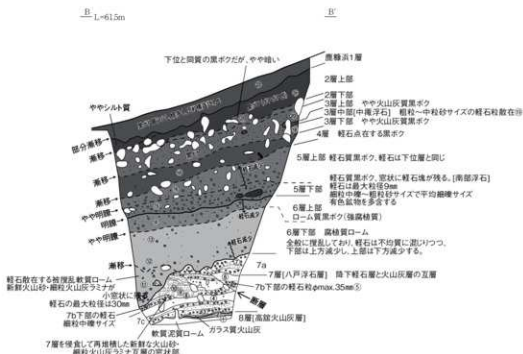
B L=615m

B'

下位と同質の黒ボクだが、やや暗い

腐植表土1層

2層上部

2層下部
3層上部 やや火山灰質黒ボク
3層中部[中掫浮石] 粗粒〜中粒砂サイズの軽石粒散在⑭
3層下部 やや火山灰質黒ボク

4層 軽石点在する黒ボク

ややシルト質

部分漸移

漸移

漸移

漸移

やや明瞭

明瞭

やや明瞭

5層上部 軽石質黒ボク、軽石は下位層と同じ

5層下部 軽石質黒ボク、底状に軽石塊が残る。[南部浮石]
軽石は最大粒径9mm
細粒中礫〜細粒砂サイズで平均細礫サイズ
有色鉱物を多含する

6層上部
ローム質黒ボク(強腐植質)

6層下部 腐植質ローム
全般に攪乱しており、軽石は不均質に混じりつつ、
下部は上方減少し、上部は下方減少する。

7a

7層[八戸浮石層] 降下軽石層と火山灰層の互層

漸移

軽石散在する被攪乱軟質ローム
新鮮火山砂・細粒火山灰ラミナが
小窪状に
最大30mm
軽石の最大粒径は30mm

7b下部の軽石φmax.35mm⑤

7b下部の軽石
細粒中礫サイズ

軟質泥質ローム

ガラス質火山灰

8層[高舘火山灰層]

7層を侵食して再堆積した新鮮な火山砂・
細粒火山灰ラミナ互層の窪地